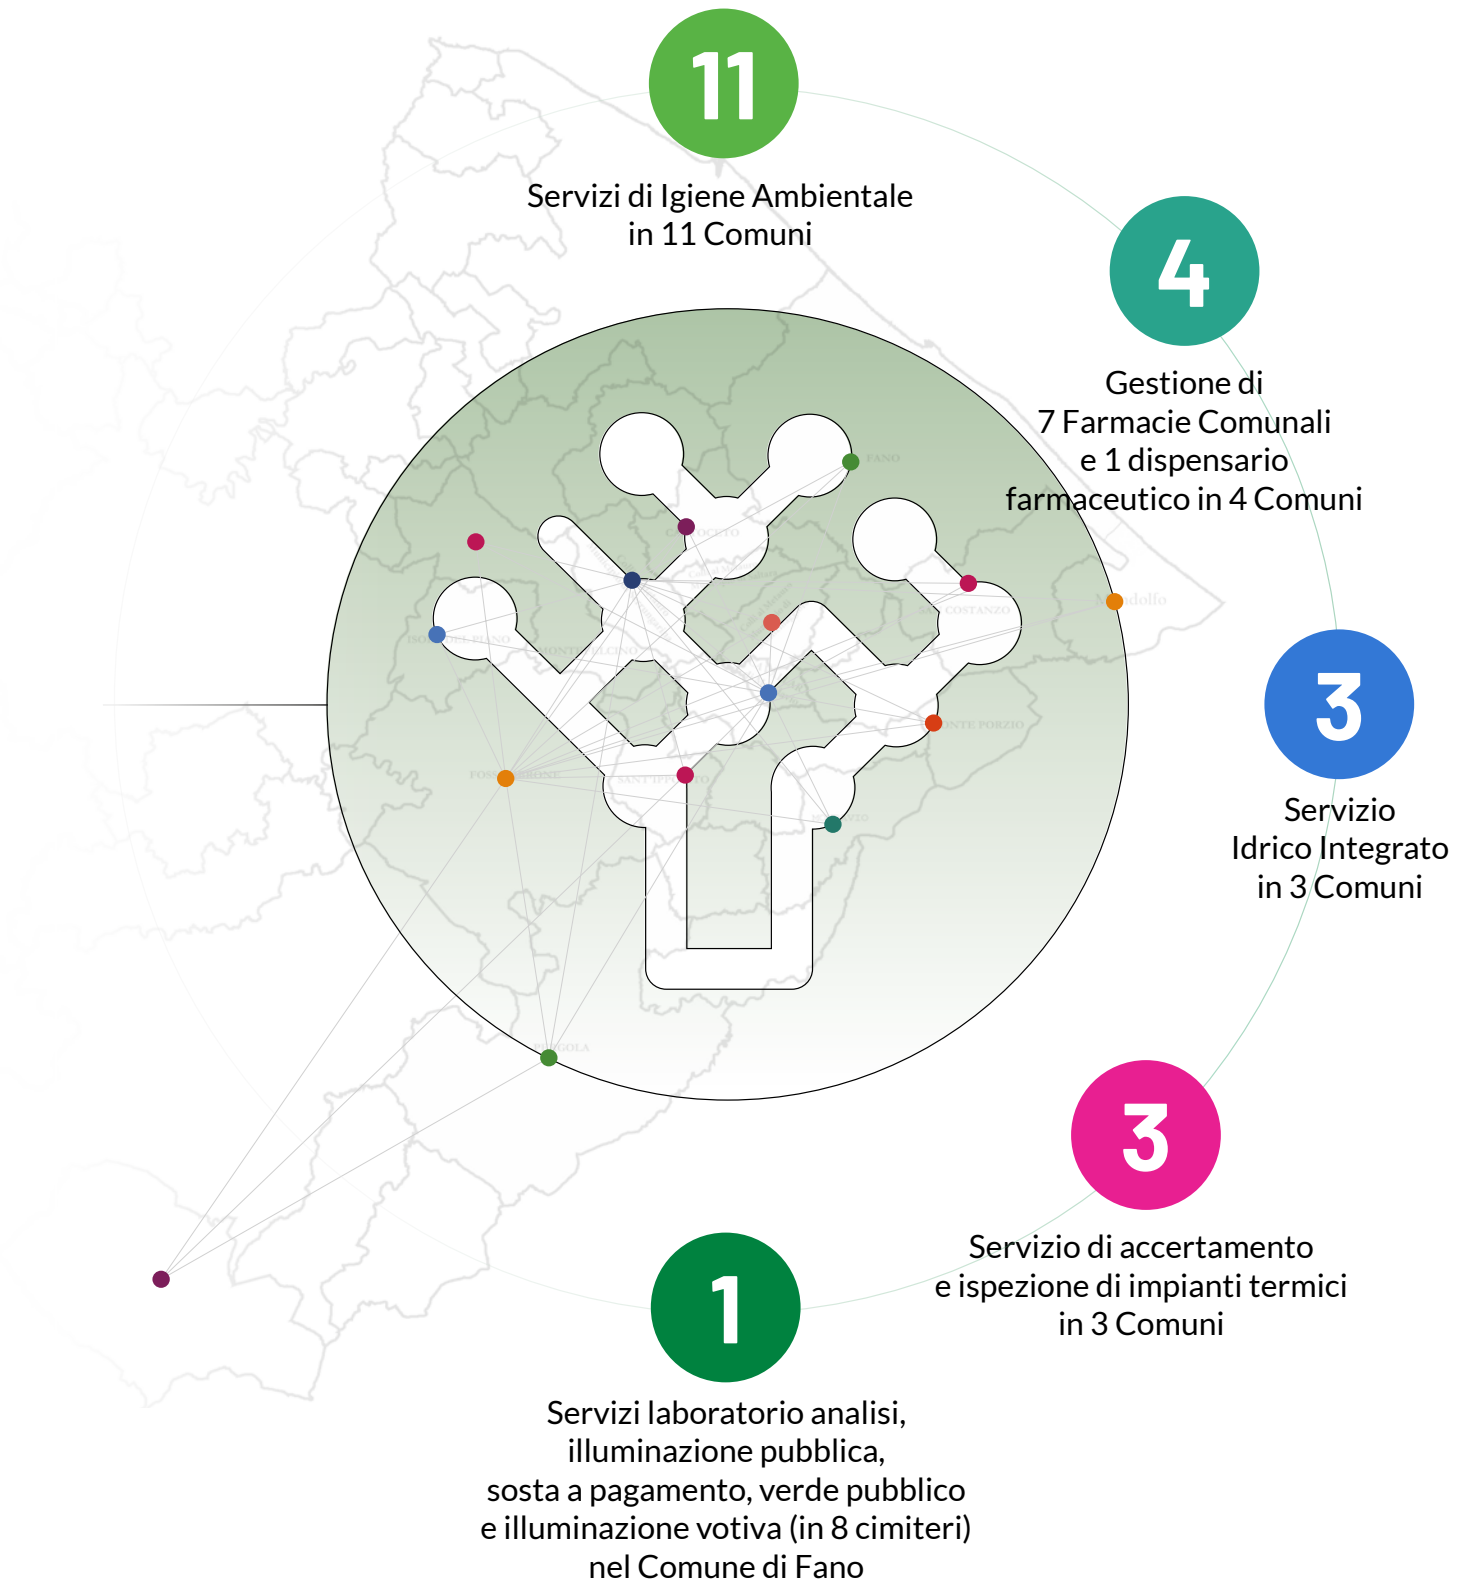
11

Servizi di Igiene Ambientale in 11 Comuni

4

Gestione di 7 Farmacie Comunali e 1 dispensario farmaceutico in 4 Comuni

3

Servizio Idrico Integrato in 3 Comuni

3

Servizio di accertamento e ispezione di impianti termici in 3 Comuni

1

Servizi laboratorio analisi, illuminazione pubblica, sosta a pagamento, verde pubblico e illuminazione votiva (in 8 cimiteri) nel Comune di Fano